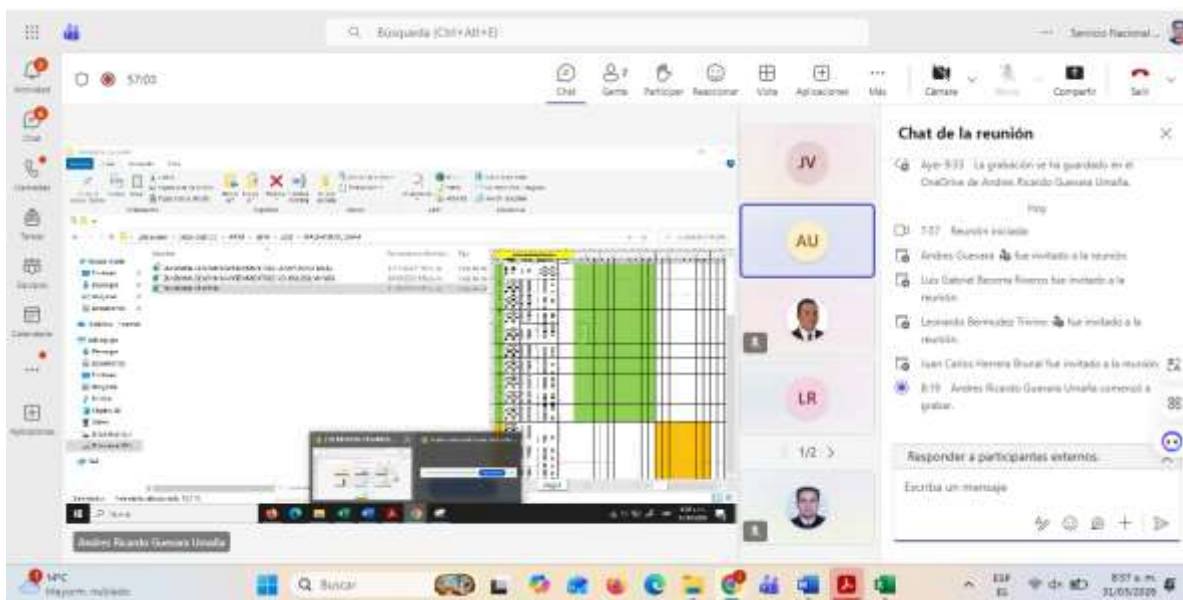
Búsqueda (Ctrl+Alt+E)

Servicio Nacional ...

Actividad

Chat

Llamadas

Tareas

Equipos

Calendario

...

Aplicaciones

57:03

Chat

Gente

Participar

Reaccionar

Vista

Aplicaciones

Más

Cámara

Micro

Compartir

Salir

JV

AU

LR

1/2 >

Andres Ricardo Guevara Umaña

Chat de la reunión

Ayer 8:33 La grabación se ha guardado en el OneDrive de Andres Ricardo Guevara Umaña.

Hoy

7:57 Reunión iniciada

Andres Guevara fue invitado a la reunión.

Luis Gabriel Becerra Riveros fue invitado a la reunión.

Leonardo Bermudez Triviño fue invitado a la reunión.

Juan Carlos Herrera Bruno fue invitado a la reunión.

8:19 Andres Ricardo Guevara Umaña comenzó a grabar.

Responder a participantes externos.

Escriba un mensaje

14°C
Mayorm. nublado

Buscar

ESP
ES

8:57 a. m.
31/05/2024